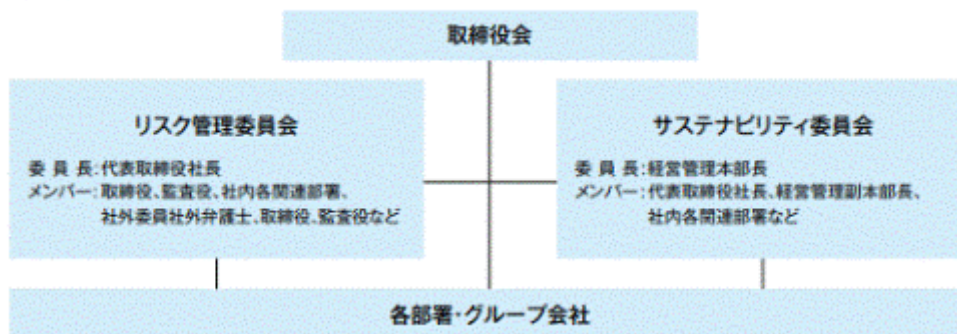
取締役会

リスク管理委員会

委 員 長：代表取締役社長
メンバー：取締役、監査役、社内各関連部署、社外委員社外弁護士、取締役、監査役など

サステナビリティ委員会

委 員 長：経営管理本部長
メンバー：代表取締役社長、経営管理副本部長、社内各関連部署など

各部署・グループ会社